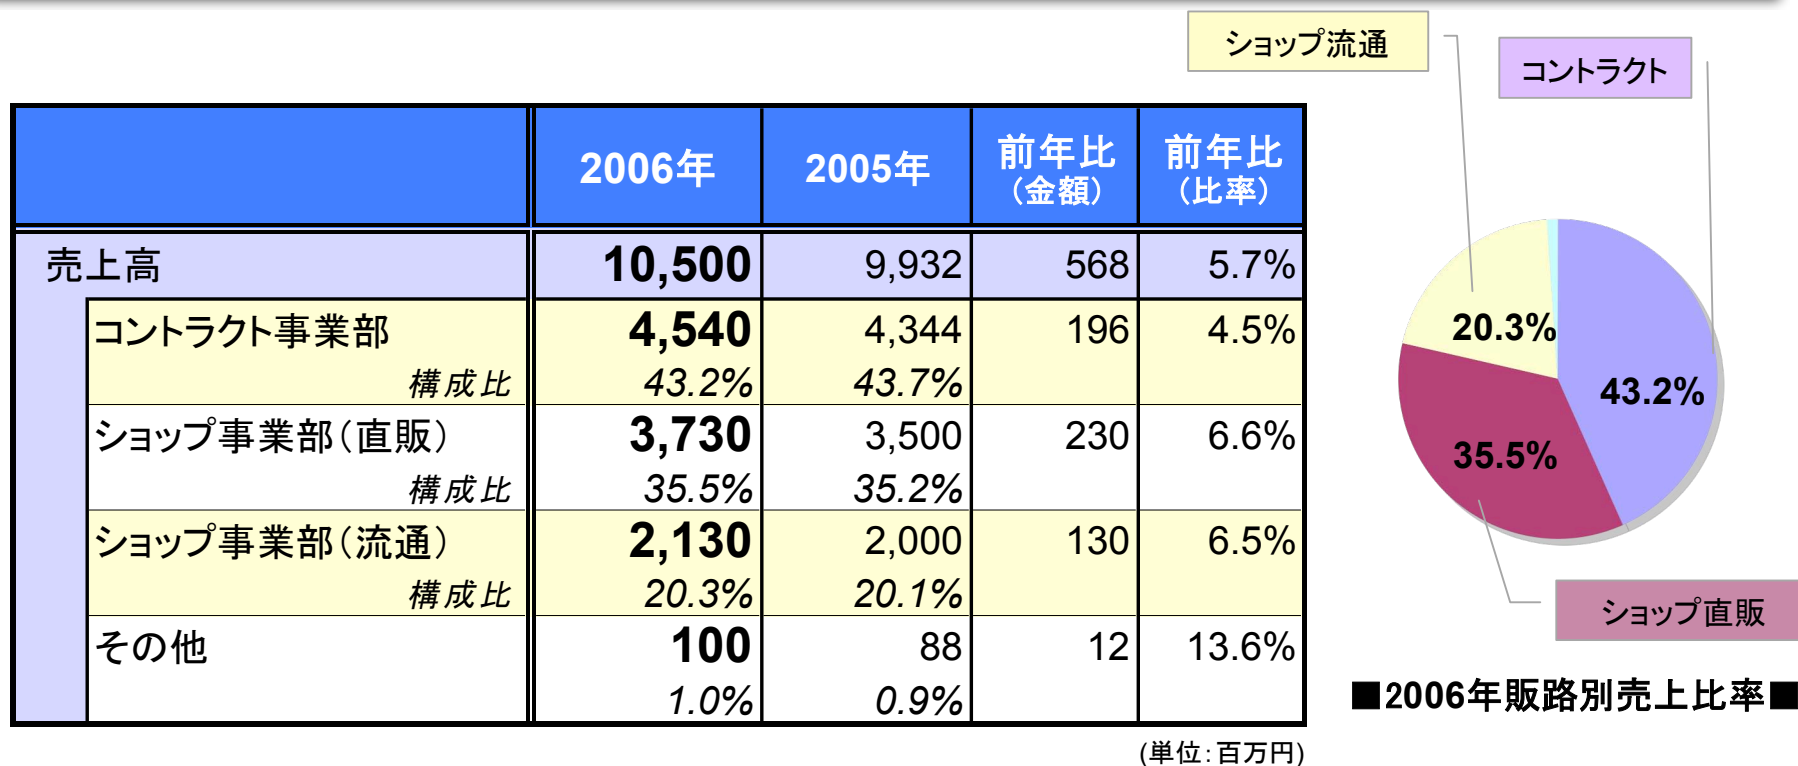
|  | 2006年 | 2005年 | 前年比（金額） | 前年比（比率） |
|---|---|---|---|---|
| 売上高 | 10,500 | 9,932 | 568 | 5.7% |
| コントラクト事業部 | 4,540 | 4,344 | 196 | 4.5% |
| 構成比 | 43.2% | 43.7% |  |  |
| ショップ事業部（直販） | 3,730 | 3,500 | 230 | 6.6% |
| 構成比 | 35.5% | 35.2% |  |  |
| ショップ事業部（流通） | 2,130 | 2,000 | 130 | 6.5% |
| 構成比 | 20.3% | 20.1% |  |  |
| その他 | 100 | 88 | 12 | 13.6% |
|  | 1.0% | 0.9% |  |  |

(単位：百万円)

ショップ流通
コントラクト
20.3%
43.2%
35.5%
ショップ直販

■2006年販路別売上比率■